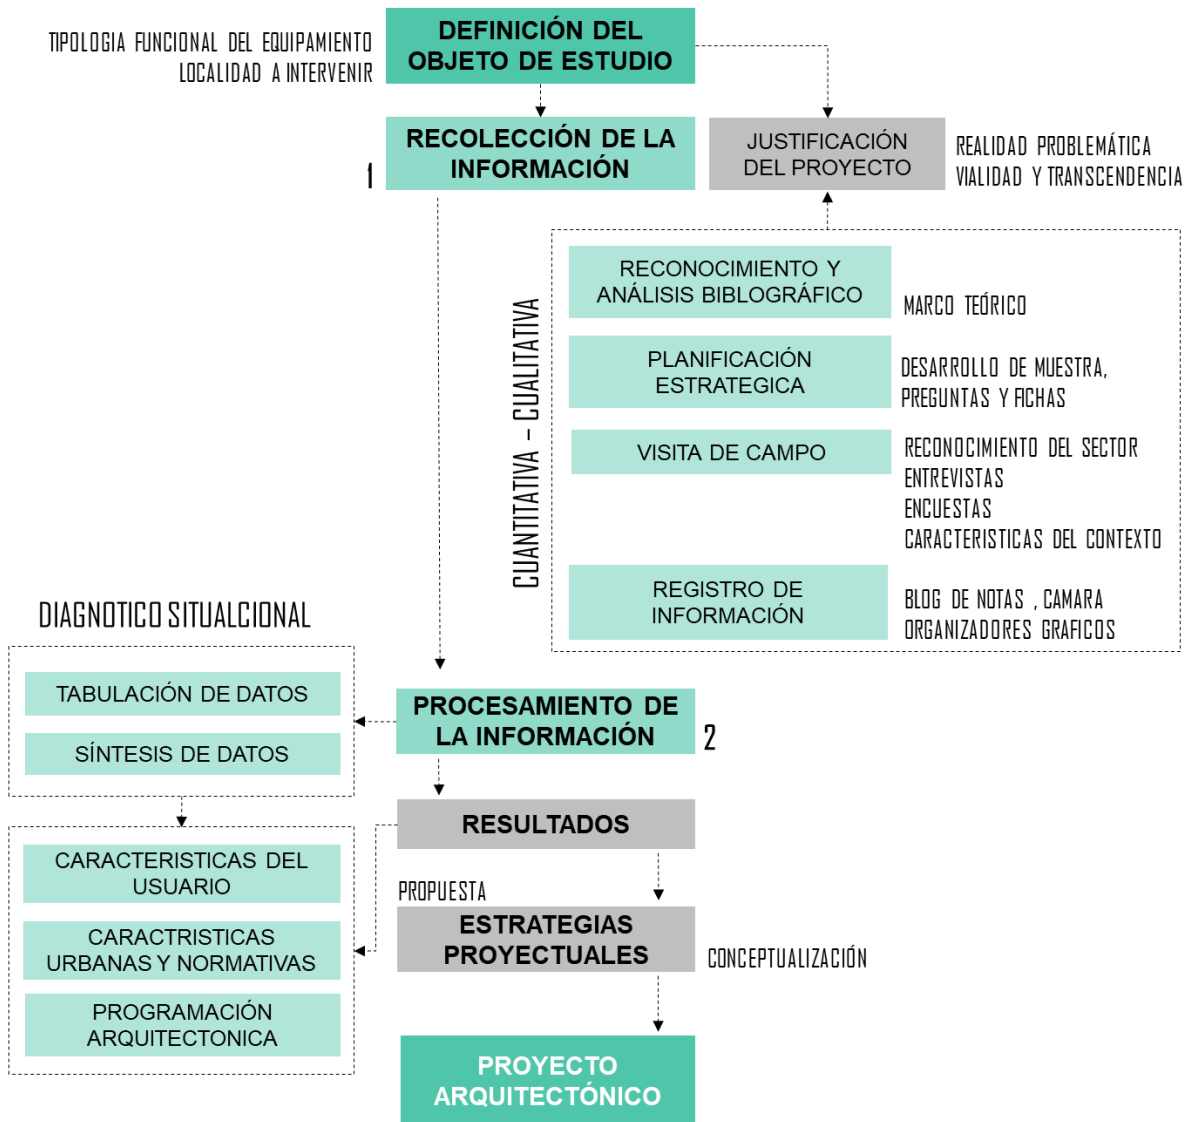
TIPOLOGIA FUNCIONAL DEL EQUIPAMIENTO
LOCALIDAD A INTERVENIR

DEFINICIÓN DEL OBJETO DE ESTUDIO

RECOLECCIÓN DE LA INFORMACIÓN

1

JUSTIFICACIÓN DEL PROYECTO

REALIDAD PROBLEMÁTICA
VIALIDAD Y TRANSCENDENCIA

CUANTITATIVA – CUALITATIVA

RECONOCIMIENTO Y ANÁLISIS BIBLOGRÁFICO

MARCO TEÓRICO

PLANIFICACIÓN ESTRATEGICA

DESARROLLO DE MUESTRA, PREGUNTAS Y FICHAS

VISITA DE CAMPO

RECONOCIMIENTO DEL SECTOR
ENTREVISTAS
ENCUESTAS
CARACTERISTICAS DEL CONTEXTO

REGISTRO DE INFORMACIÓN

BLOG DE NOTAS , CAMARA
ORGANIZADORES GRAFICOS

DIAGNOTICO SITUALCIONAL

TABULACIÓN DE DATOS

SÍNTESIS DE DATOS

PROCESAMIENTO DE LA INFORMACIÓN

2

RESULTADOS

CARACTERISTICAS DEL USUARIO

CARACTRISTICAS URBANAS Y NORMATIVAS

PROGRAMACIÓN ARQUITECTONICA

PROPUESTA

ESTRATEGIAS PROYECTUALES

CONCEPTUALIZACIÓN

PROYECTO ARQUITECTÓNICO